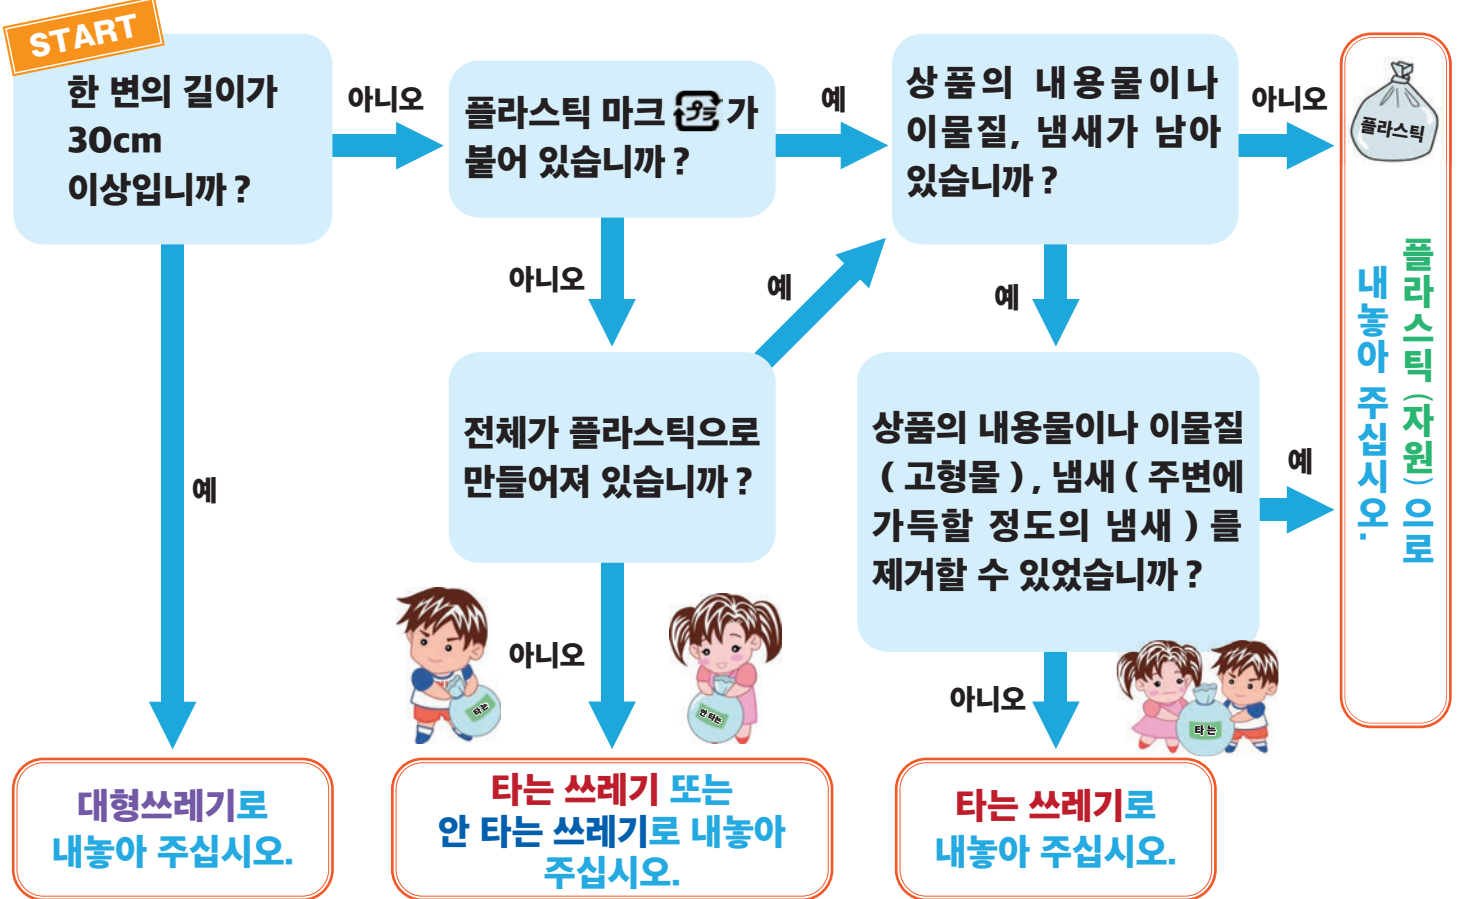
START

한 변의 길이가 30cm 이상입니까 ?

아니오

플라스틱 마크 プラ 가 붙어 있습니까 ?

예

상품의 내용물이나 이물질, 냄새가 남아 있습니까 ?

아니오

플라스틱

플라스틱 (자원) 으로 내놓아 주십시오.

아니오

예

예

예

전체가 플라스틱으로 만들어져 있습니까 ?

상품의 내용물이나 이물질 ( 고형물 ), 냄새 ( 주변에 가득할 정도의 냄새 ) 를 제거할 수 있었습니까 ?

예

아니오

아니오

타는

안 타는

타는

대형쓰레기로 내놓아 주십시오.

타는 쓰레기 또는 안 타는 쓰레기로 내놓아 주십시오.

타는 쓰레기로 내놓아 주십시오.